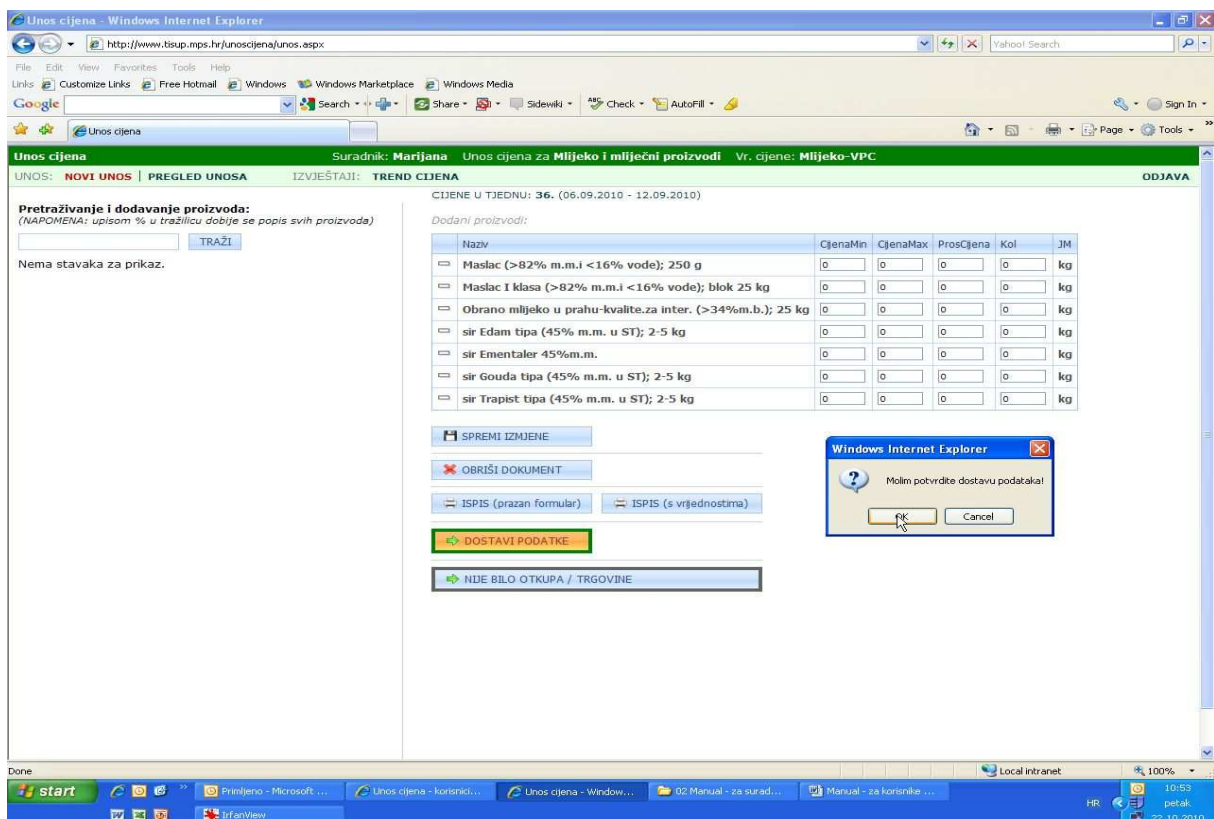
Unos cijena - Windows Internet Explorer

http://www.tisup.mps.hr/unoscijena/unos.aspx

Yahoo! Search

File Edit View Favorites Tools Help

Links Customize Links Free Hotmail Windows Windows Marketplace Windows Media

Google Search Share Sidewiki Check AutoFill Sign In

Unos cijena

Page Tools

Unos cijena Suradnik: Marijana Unos cijena za Mlijeko i mliječni proizvodi Vr. cijene: Mlijeko-VPC

UNOS: NOVI UNOS | PREGLED UNOSA IZVJEŠTAJI: TREND CIJENA ODJAVA

Pretraživanje i dodavanje proizvoda:
(NAPOMENA: upisom % u tražilicu dobije se popis svih proizvoda)

TRAŽI

Nema stavaka za prikaz.

CIJENE U TJEDNU: 36. (06.09.2010 - 12.09.2010)

Dodani proizvodi:

| | Naziv | CijenaMin | CijenaMax | ProsCijena | Kol | JM |
|---|---|---|---|---|---|---|
| ▭ | Maslac (>82% m.m.i <16% vode); 250 g | 0 | 0 | 0 | 0 | kg |
| ▭ | Maslac I klasa (>82% m.m.i <16% vode); blok 25 kg | 0 | 0 | 0 | 0 | kg |
| ▭ | Obrano mlijeko u prahu-kvalite.za inter. (>34%m.b.); 25 kg | 0 | 0 | 0 | 0 | kg |
| ▭ | sir Edam tipa (45% m.m. u ST); 2-5 kg | 0 | 0 | 0 | 0 | kg |
| ▭ | sir Ementaler 45%m.m. | 0 | 0 | 0 | 0 | kg |
| ▭ | sir Gouda tipa (45% m.m. u ST); 2-5 kg | 0 | 0 | 0 | 0 | kg |
| ▭ | sir Trapist tipa (45% m.m. u ST); 2-5 kg | 0 | 0 | 0 | 0 | kg |

SPREMI IZMJENE

OBRIŠI DOKUMENT

ISPIS (prazan formular) ISPIS (s vrijednostima)

DOSTAVI PODATKE

NIJE BILO OTKUPA / TRGOVINE

Windows Internet Explorer

Molim potvrdite dostavu podataka!

OK Cancel

Done Local intranet 100%

start Primljeno - Microsoft ... Unos cijena - korisnici... Unos cijena - Window... 02 Manual - za surad... Manual - za korisnike ... IrfanView HR 10:53 petak 22.10.2010